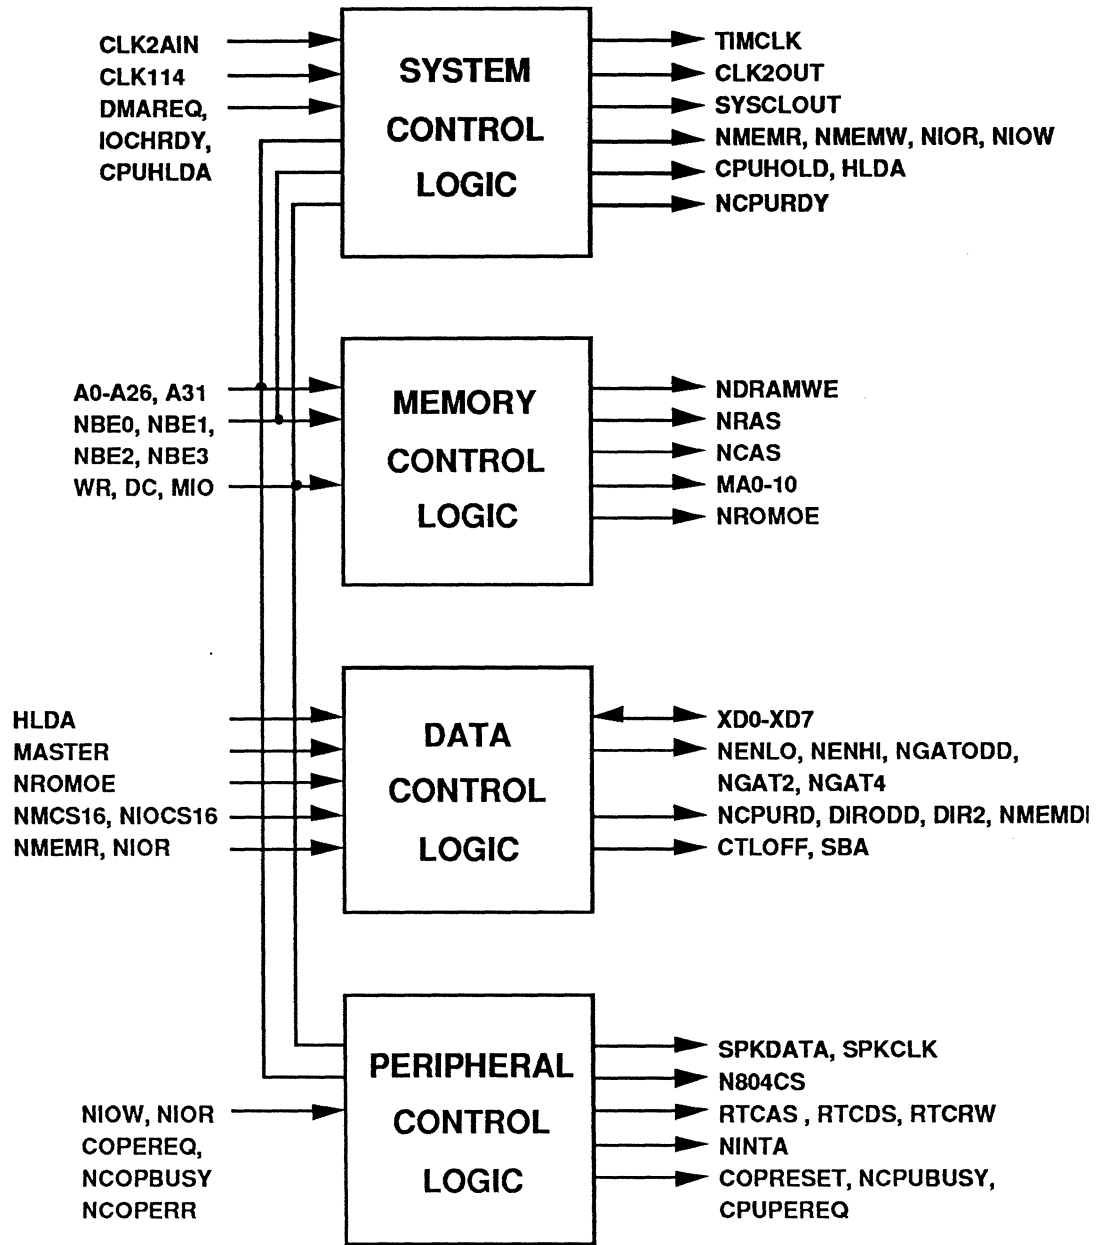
CLK2AIN
CLK114
DMAREQ,
IOCHRDY,
CPUHLDA

SYSTEM
CONTROL
LOGIC

TIMCLK
CLK2OUT
SYSCLOUT
NMEMR, NMEMW, NIOR, NIOW
CPUHOLD, HLDA
NCPURDY

A0-A26, A31
NBE0, NBE1,
NBE2, NBE3
WR, DC, MIO

MEMORY
CONTROL
LOGIC

NDRAMWE
NRAS
NCAS
MA0-10
NROMOE

HLDA
MASTER
NROMOE
NMCS16, NIOCS16
NMEMR, NIOR

DATA
CONTROL
LOGIC

XD0-XD7
NENLO, NENHI, NGATODD,
NGAT2, NGAT4
NCPURD, DIRODD, DIR2, NMEMDI
CTLOFF, SBA

NIOW, NIOR
COPEREQ,
NCOPBUSY
NCOPERR

PERIPHERAL
CONTROL
LOGIC

SPKDATA, SPKCLK
N804CS
RTCAS , RTCDS, RTCRW
NINTA
COPRESET, NCPUBUSY,
CPUPEREQ